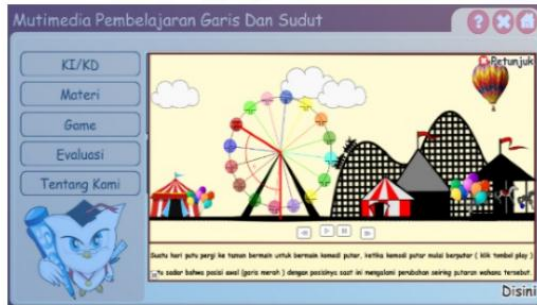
Mutimedia Pembelajaran Garis Dan Sudut

KI/KD
Materi
Game
Evaluasi
Tentang Kami

Petunjuk

Suatu hari putu pergi ke taman bermain untuk bermain kemedi putar, ketika kemedi putar mulai berputar ( klik tombol play )
Ia sadar bahwa posisi awal (garis merah ) dengan posisinya saat ini mengalami perubahan seiring putaran wahana tersebut.

Disini